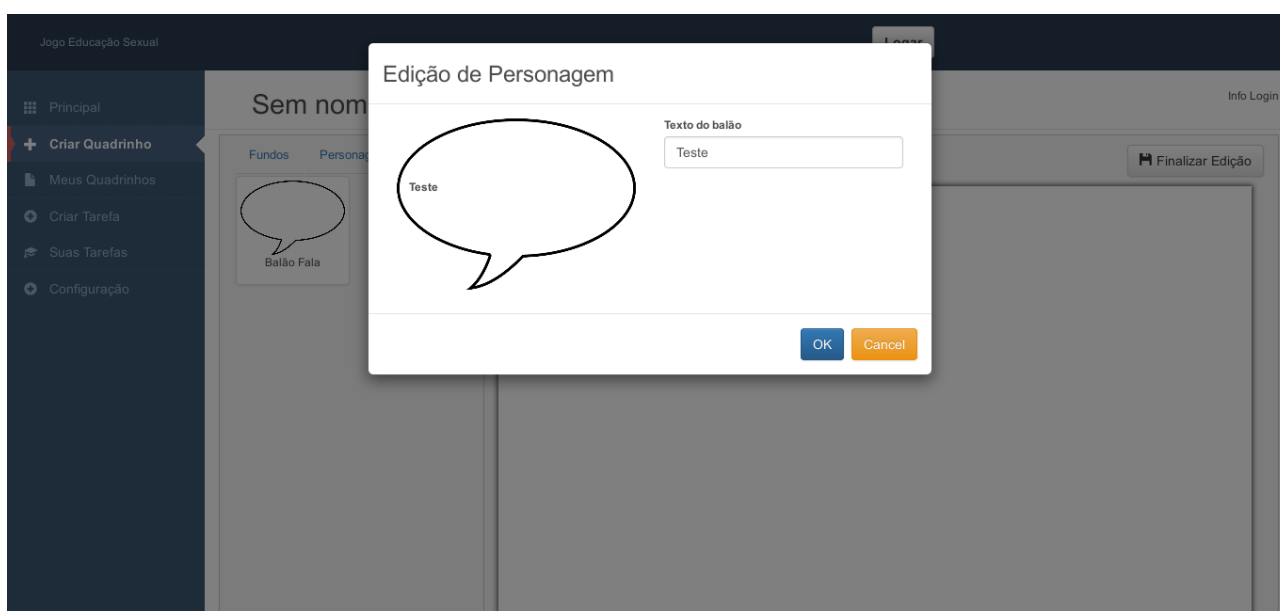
Jogo Educação Sexual

Logar

Principal
Criar Quadrinho
Meus Quadrinhos
Criar Tarefa
Suas Tarefas
Configuração

Sem nom

Info Login

Fundos
Personag

Balão Fala

Finalizar Edição

Edição de Personagem

Teste

Texto do balão

Teste

OK
Cancel